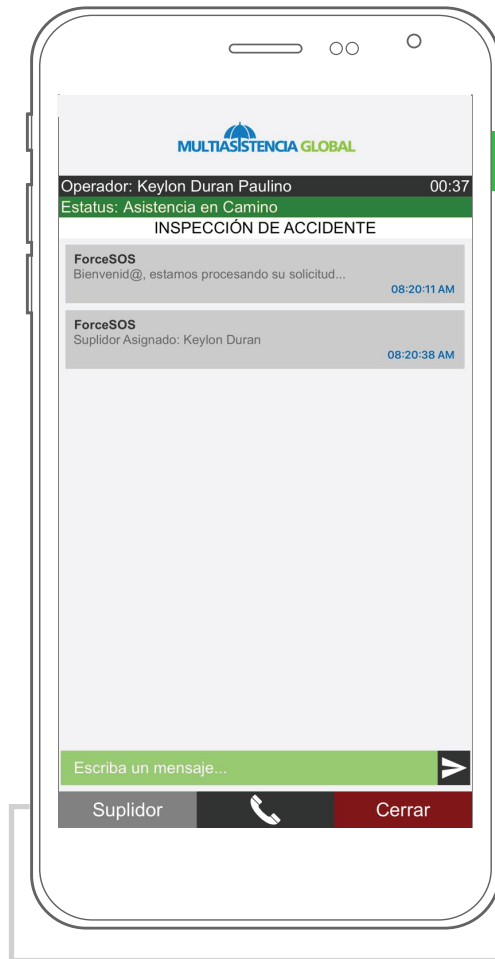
MULTIASISTENCIA GLOBAL

Operador: Keylon Duran Paulino 00:37

Estatus: Asistencia en Camino

INSPECCIÓN DE ACCIDENTE

ForceSOS
Bienvenid@, estamos procesando su solicitud...
08:20:11 AM

ForceSOS
Suplidor Asignado: Keylon Duran
08:20:38 AM

Escriba un mensaje...

Suplidor

Cerrar